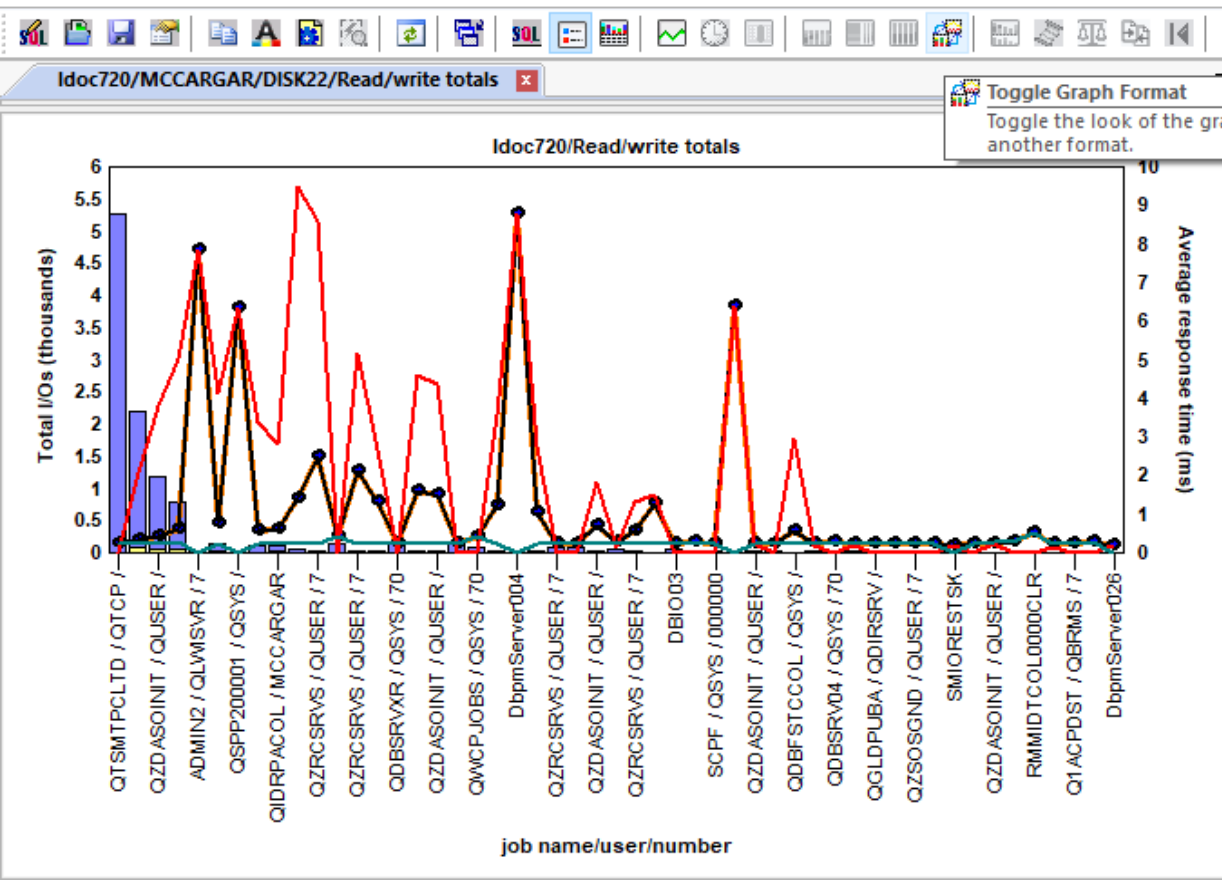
SQL SQL

Idoc720/MCCARGAR/DISK22/Read/write totals

Toggle Graph Format
Toggle the look of the gra
another format.

Idoc720/Read/write totals

Total I/Os (thousands)

6
5.5
5
4.5
4
3.5
3
2.5
2
1.5
1
0.5
0

Average response time (ms)

10
9
8
7
6
5
4
3
2
1
0

QTSMTPCLTD / QTCP /
QZDASOINIT / QUSER /
ADMIN2 / QLWISVR / 7
QSPP200001 / QSYS /
QIDRPACOL / MCCARGAR
QZRCSRVS / QUSER / 7
QZRCSRVS / QUSER / 7
QDBSRVXR / QSYS / 70
QZDASOINIT / QUSER /
QWCPJOBS / QSYS / 70
DbpmServer004
QZRCSRVS / QUSER / 7
QZDASOINIT / QUSER /
QZRCSRVS / QUSER / 7
DBIO03
SCPF / QSYS / 000000
QZDASOINIT / QUSER /
QDBFSTCCOL / QSYS /
QDBSRV04 / QSYS / 70
QGLDPUBA / QDIRSRV /
QZSOSGND / QUSER / 7
SMIORESTSK
QZDASOINIT / QUSER /
RMMIDTCOL0000CLR
Q1ACPDST / QBRMS / 7
DbpmServer026

job name/user/number